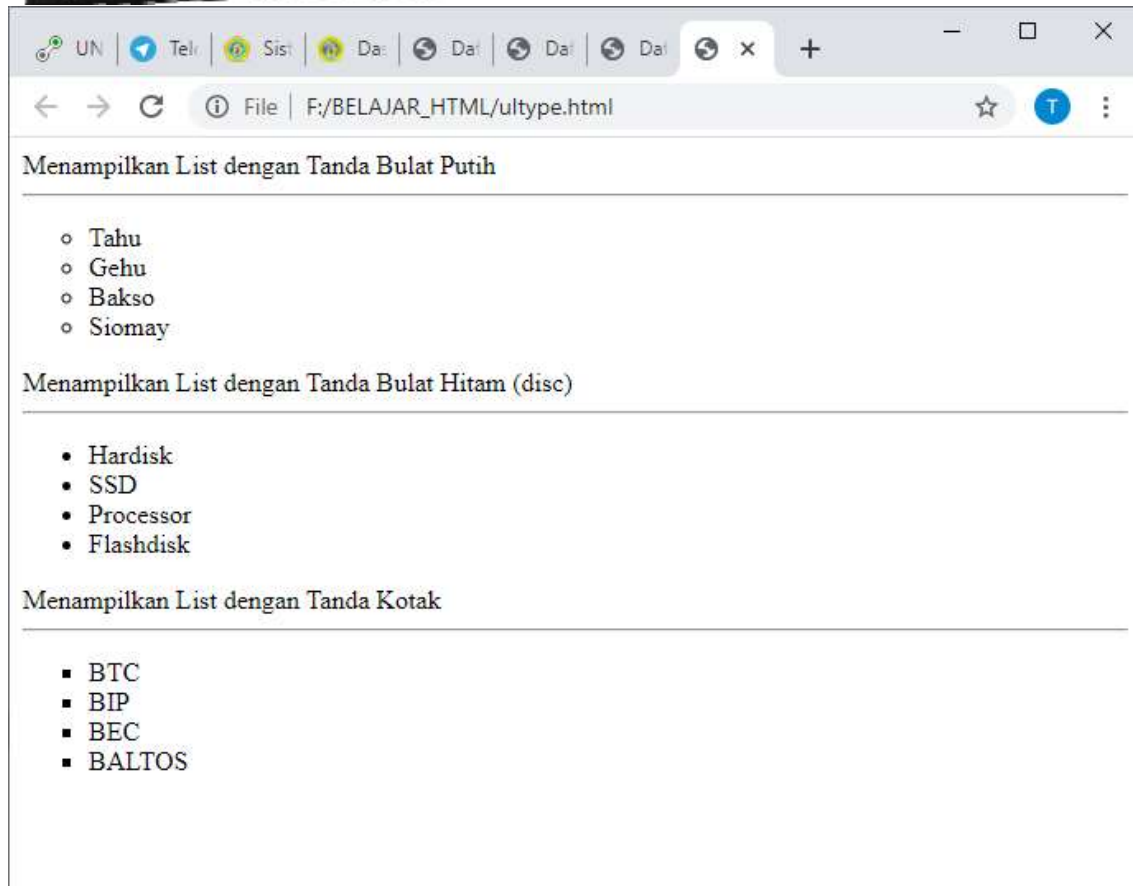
UN | Tel | Sist | Das | Dat | Dat | Dat | × +

File | F:/BELAJAR_HTML/ultype.html

T

Menampilkan List dengan Tanda Bulat Putih

- Tahu
- Gehu
- Bakso
- Siomay

Menampilkan List dengan Tanda Bulat Hitam (disc)

- Hardisk
- SSD
- Processor
- Flashdisk

Menampilkan List dengan Tanda Kotak

- BTC
- BIP
- BEC
- BALTOS